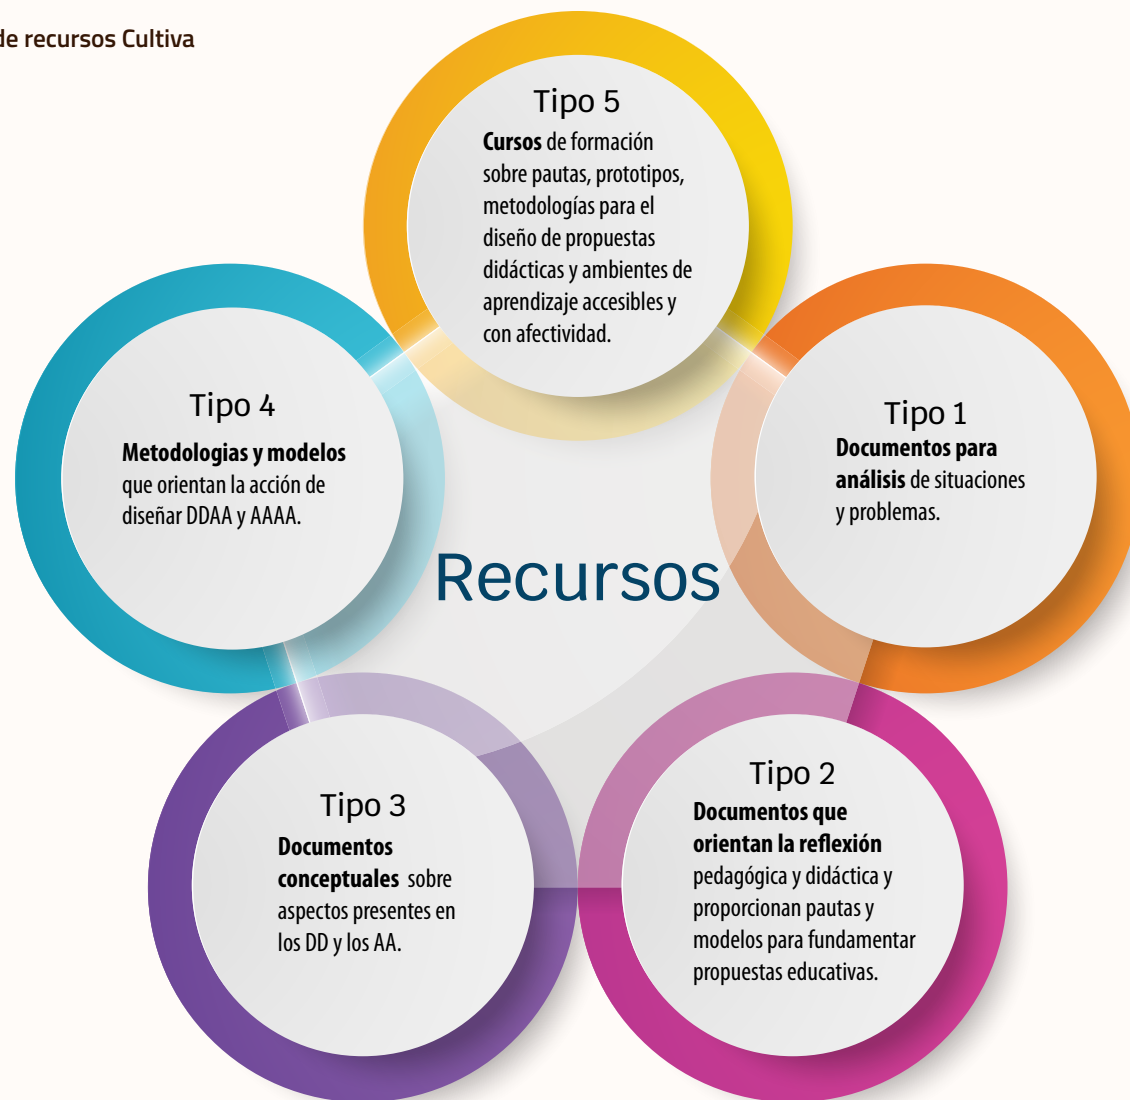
de recursos Cultiva

Tipo 5
Cursos de formación sobre pautas, prototipos, metodologías para el diseño de propuestas didácticas y ambientes de aprendizaje accesibles y con afectividad.

Tipo 4
Metodologias y modelos que orientan la acción de diseñar DDAA y AAAA.

Tipo 1
Documentos para análisis de situaciones y problemas.

Recursos

Tipo 3
Documentos conceptuales sobre aspectos presentes en los DD y los AA.

Tipo 2
Documentos que orientan la reflexión pedagógica y didáctica y proporcionan pautas y modelos para fundamentar propuestas educativas.